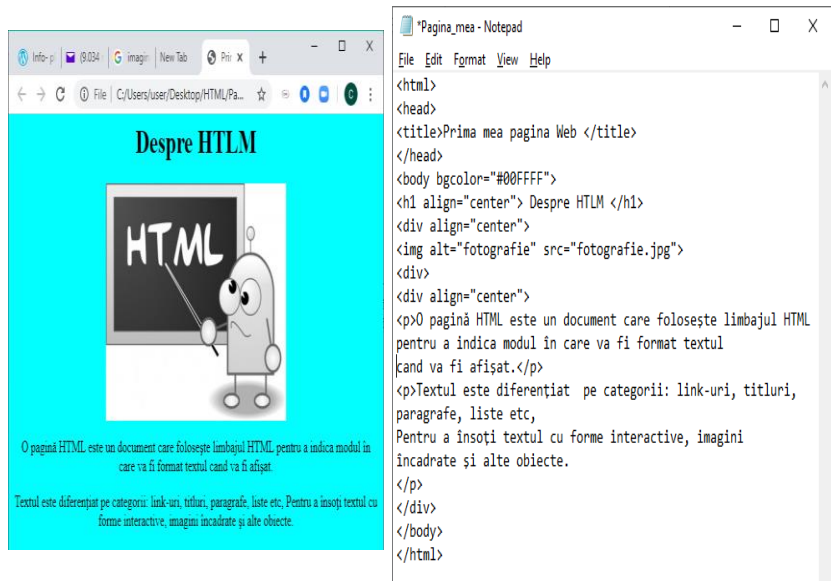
Info-p | (9.034 | imagin | New Tab | Prir ×  +

File | C:/Users/user/Desktop/HTML/Pa...

Despre HTLM

HTML

O pagină HTML este un document care folosește limbajul HTML pentru a indica modul în care va fi format textul cand va fi afișat.

Textul este diferențiat pe categorii: link-uri, titluri, paragrafe, liste etc, Pentru a însoți textul cu forme interactive, imagini încadrate și alte obiecte.

*Pagina_mea - Notepad

File Edit Format View Help

<html>
<head>
<title>Prima mea pagina Web </title>
</head>
<body bgcolor="#00FFFF">
<h1 align="center"> Despre HTLM </h1>
<div align="center">
<img alt="fotografie" src="fotografie.jpg">
<div>
<div align="center">
<p>O pagină HTML este un document care folosește limbajul HTML pentru a indica modul în care va fi format textul
cand va fi afișat.</p>
<p>Textul este diferențiat pe categorii: link-uri, titluri, paragrafe, liste etc,
Pentru a însoți textul cu forme interactive, imagini încadrate și alte obiecte.
</p>
</div>
</body>
</html>